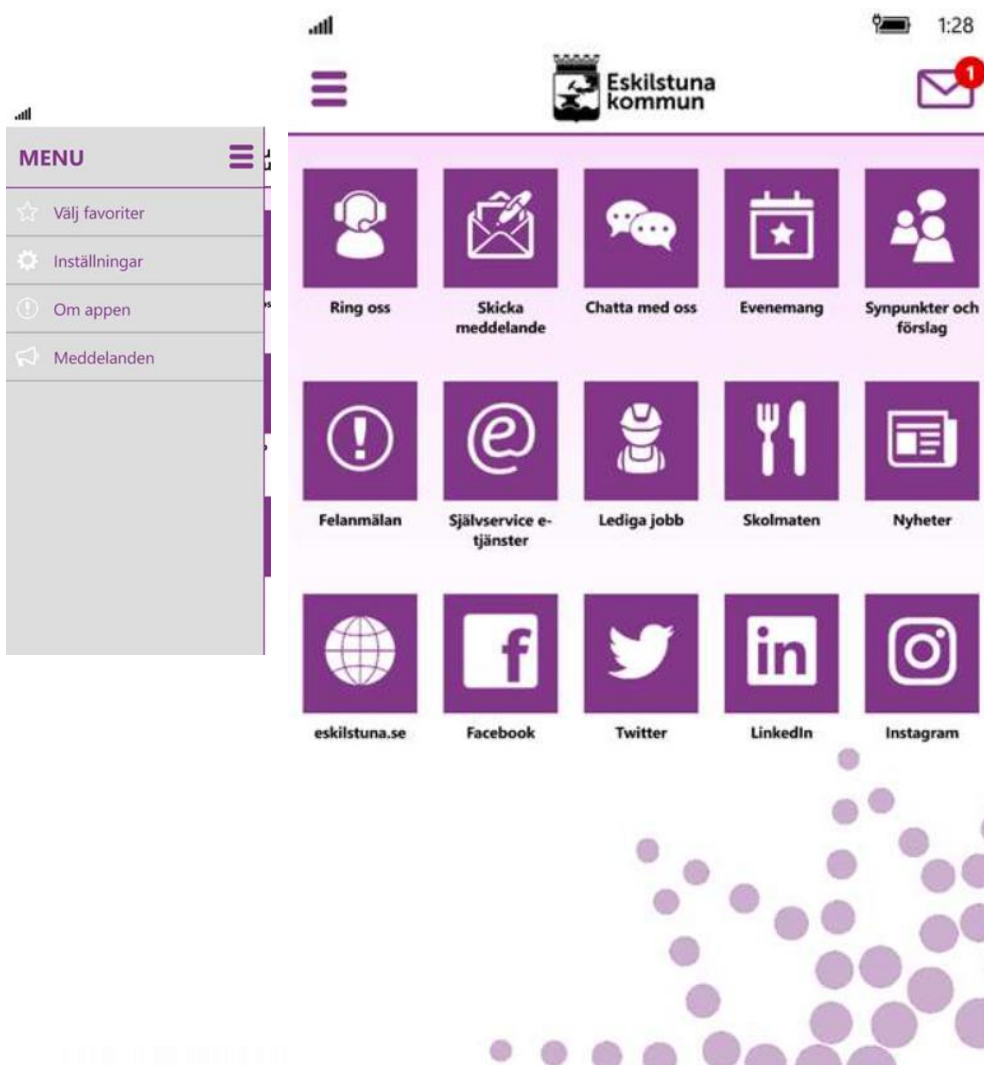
MENU

Välj favoriter

Inställningar

Om appen

Meddelanden

1:28

Eskilstuna kommun

1

Ring oss

Skicka meddelande

Chatta med oss

Evenemang

Synpunkter och förslag

Felanmälan

Självservice e-tjänster

Lediga jobb

Skolmaten

Nyheter

eskilstuna.se

Facebook

Twitter

LinkedIn

Instagram